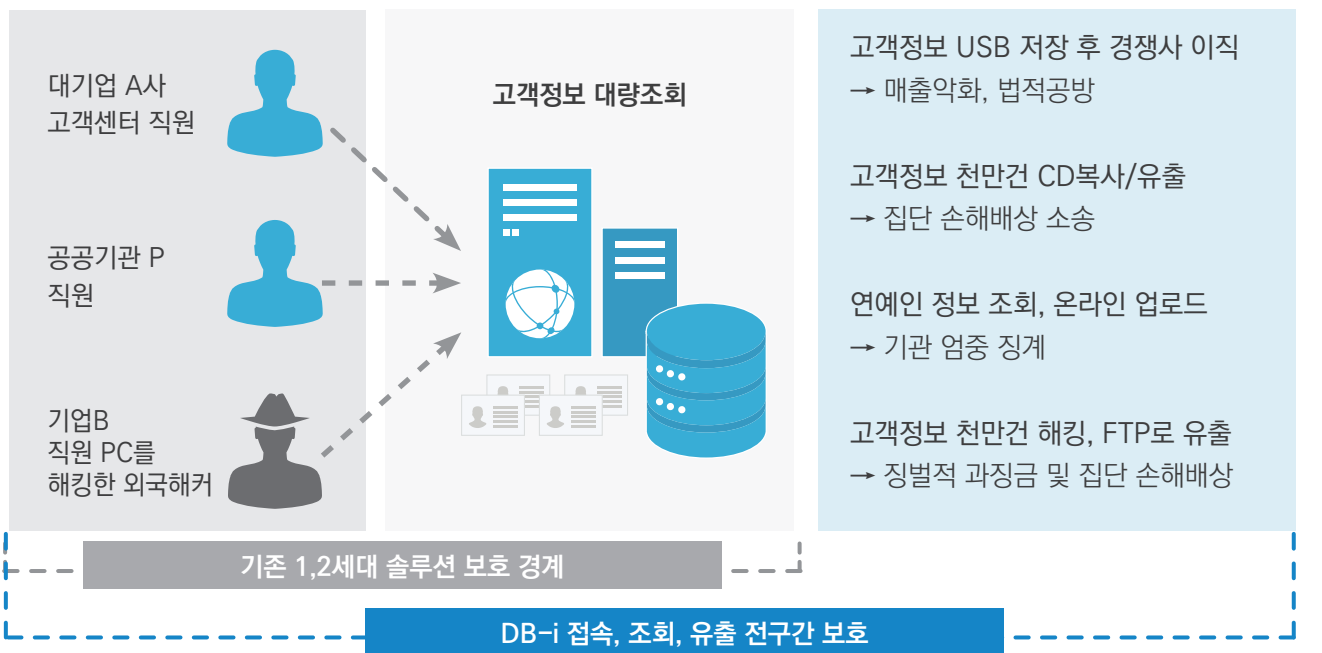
대기업 A사
고객센터 직원

공공기관 P
직원

기업B
직원 PC를
해킹한 외국해커

고객정보 대량조회

고객정보 USB 저장 후 경쟁사 이직
→ 매출악화, 법적공방

고객정보 천만건 CD복사/유출
→ 집단 손해배상 소송

연예인 정보 조회, 온라인 업로드
→ 기관 엄중 징계

고객정보 천만건 해킹, FTP로 유출
→ 징벌적 과징금 및 집단 손해배상

기존 1,2세대 솔루션 보호 경계

DB-i 접속, 조회, 유출 전구간 보호